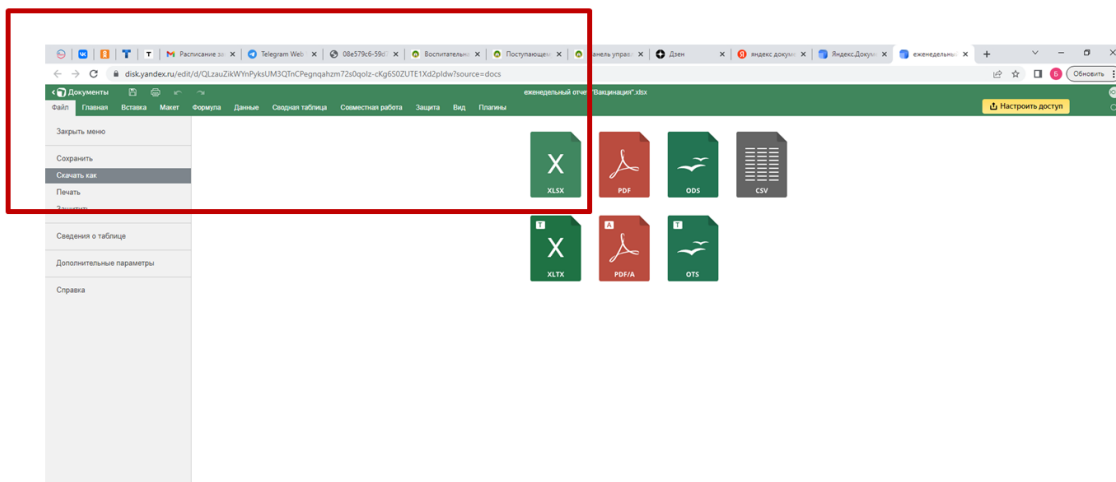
Расписание за | Telegram Web | 08e579c6-59d | Воспитательн | Поступающе | Панель управ | Дзен | Яндекс докум | Яндекс.Докум | еженедельны

disk.yandex.ru/edit/d/QLzauZikWYnPyksUM3QTnCPegnqahzm72s0qolz-cKg6S0ZUTE1Xd2pIdw?source=docs

Обновить

Документы

еженедельный отчет "Вакцинация".xlsx

Файл Главная Вставка Макет Формула Данные Сводная таблица Совместная работа Защита Вид Плагины

Настроить доступ

Закрыть меню

Сохранить

Скачать как

Печать

Защитить

Сведения о таблице

Дополнительные параметры

Справка

XLSX PDF ODS CSV

XLTX PDF/A OTS